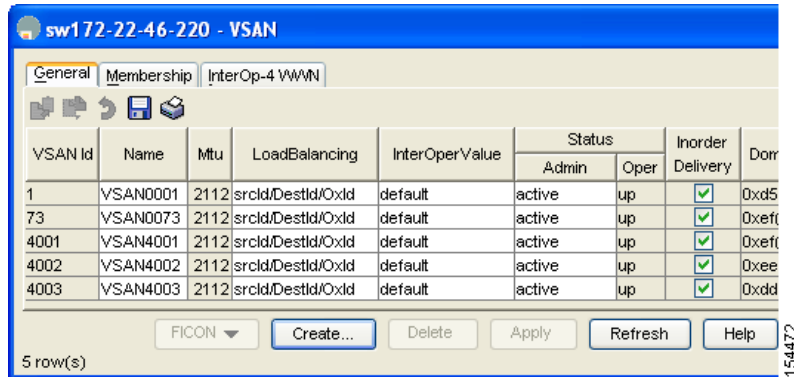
sw172-22-46-220 - VSAN

General | Membership | InterOp-4 WWN

| VSAN Id | Name | Mtu | LoadBalancing | InterOperValue | Status Admin | Status Oper | Inorder Delivery | Dom |
|---|---|---|---|---|---|---|---|---|
| 1 | VSAN0001 | 2112 | srcId/DestId/OxId | default | active | up | ☑ | 0xd5 |
| 73 | VSAN0073 | 2112 | srcId/DestId/OxId | default | active | up | ☑ | 0xef( |
| 4001 | VSAN4001 | 2112 | srcId/DestId/OxId | default | active | up | ☑ | 0xef( |
| 4002 | VSAN4002 | 2112 | srcId/DestId/OxId | default | active | up | ☑ | 0xee |
| 4003 | VSAN4003 | 2112 | srcId/DestId/OxId | default | active | up | ☑ | 0xdd |

FICON | Create... | Delete | Apply | Refresh | Help

5 row(s)

154472